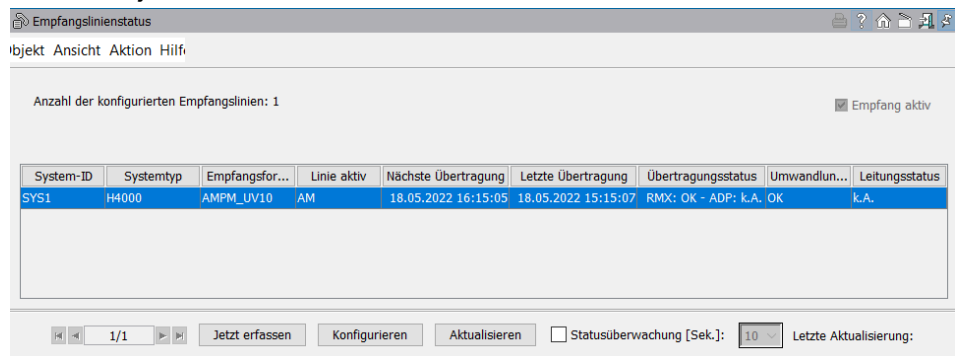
Empfangslinienstatus

)bjekt Ansicht Aktion Hilf

Anzahl der konfigurierten Empfangslinien: 1

Empfang aktiv

| System-ID | Systemtyp | Empfangsfor... | Linie aktiv | Nächste Übertragung | Letzte Übertragung | Übertragungsstatus | Umwandlun... | Leitungsstatus |
|---|---|---|---|---|---|---|---|---|
| SYS1 | H4000 | AMPM_UV10 | AM | 18.05.2022 16:15:05 | 18.05.2022 15:15:07 | RMX: OK - ADP: k.A. | OK | k.A. |

1/1 Jetzt erfassen Konfigurieren Aktualisieren Statusüberwachung [Sek.]: 10 Letzte Aktualisierung: